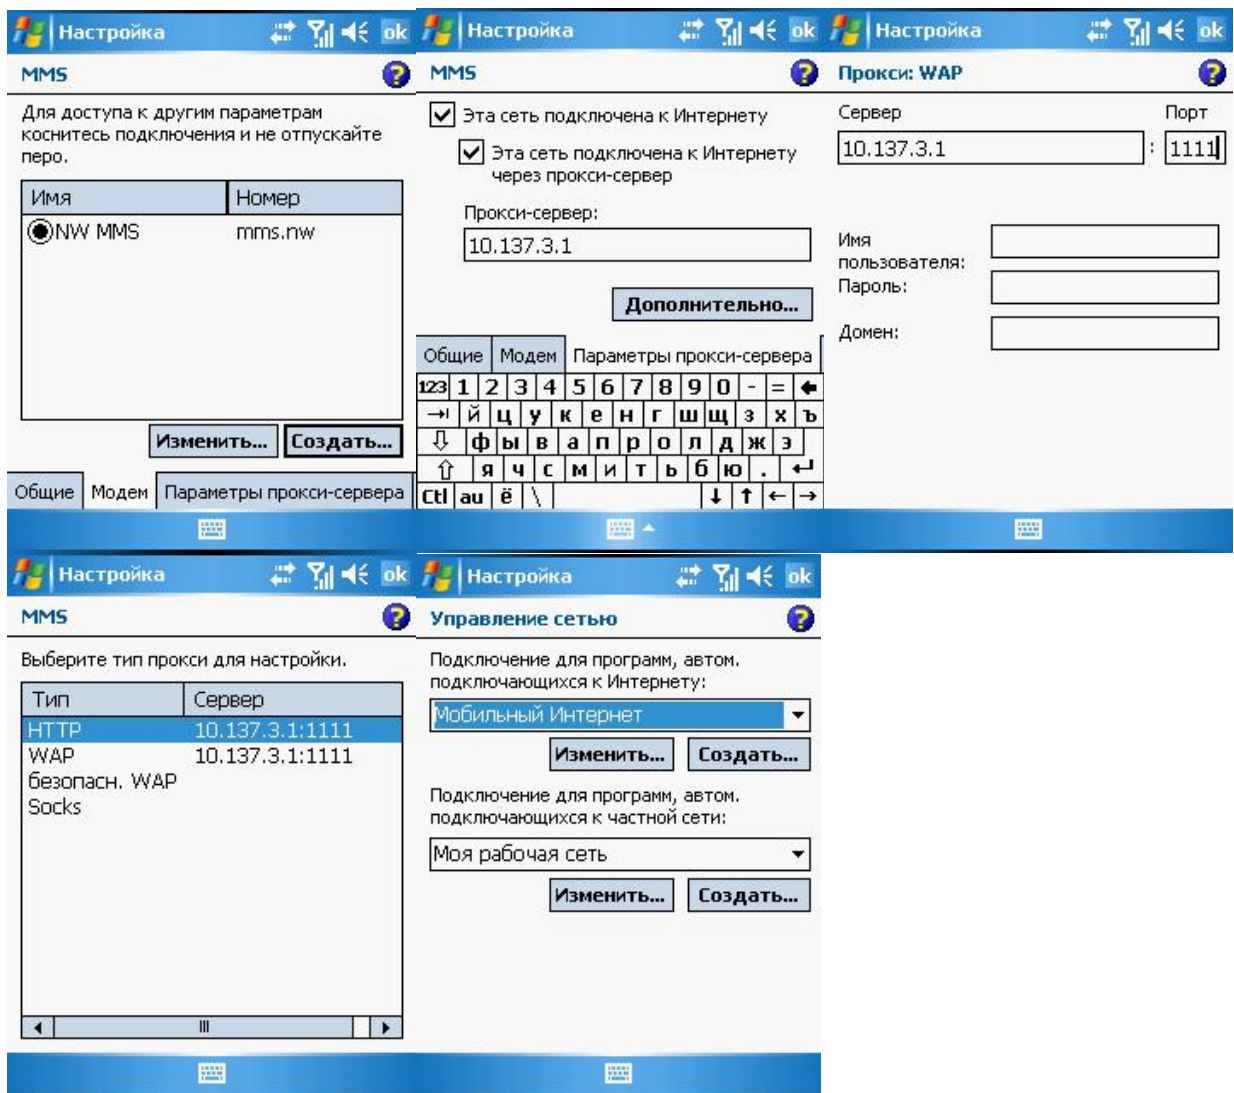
Настройка ok

MMS

Для доступа к другим параметрам коснитесь подключения и не отпускайте перо.

| Имя | Номер |
|---|---|
| NW MMS | mms.nw |

Изменить... Создать...

Общие | Модем | Параметры прокси-сервера

Настройка ok

MMS

Эта сеть подключена к Интернету

Эта сеть подключена к Интернету через прокси-сервер

Прокси-сервер:

10.137.3.1

Дополнительно...

Общие | Модем | Параметры прокси-сервера

123 1 2 3 4 5 6 7 8 9 0 - =
й ц у к е н г ш щ з х ъ
ф ы в а п р о л д ж э
я ч с м и т ь б ю .
Ctl áü ё \

Настройка ok

Прокси: WAP

Сервер Порт

10.137.3.1 : 1111

Имя пользователя:

Пароль:

Домен:

Настройка ok

MMS

Выберите тип прокси для настройки.

| Тип | Сервер |
|---|---|
| HTTP | 10.137.3.1:1111 |
| WAP | 10.137.3.1:1111 |
| безопасн. WAP | |
| Socks | |

Настройка ok

Управление сетью

Подключение для программ, автом. подключающихся к Интернету:

Мобильный Интернет

Изменить... Создать...

Подключение для программ, автом. подключающихся к частной сети:

Моя рабочая сеть

Изменить... Создать...